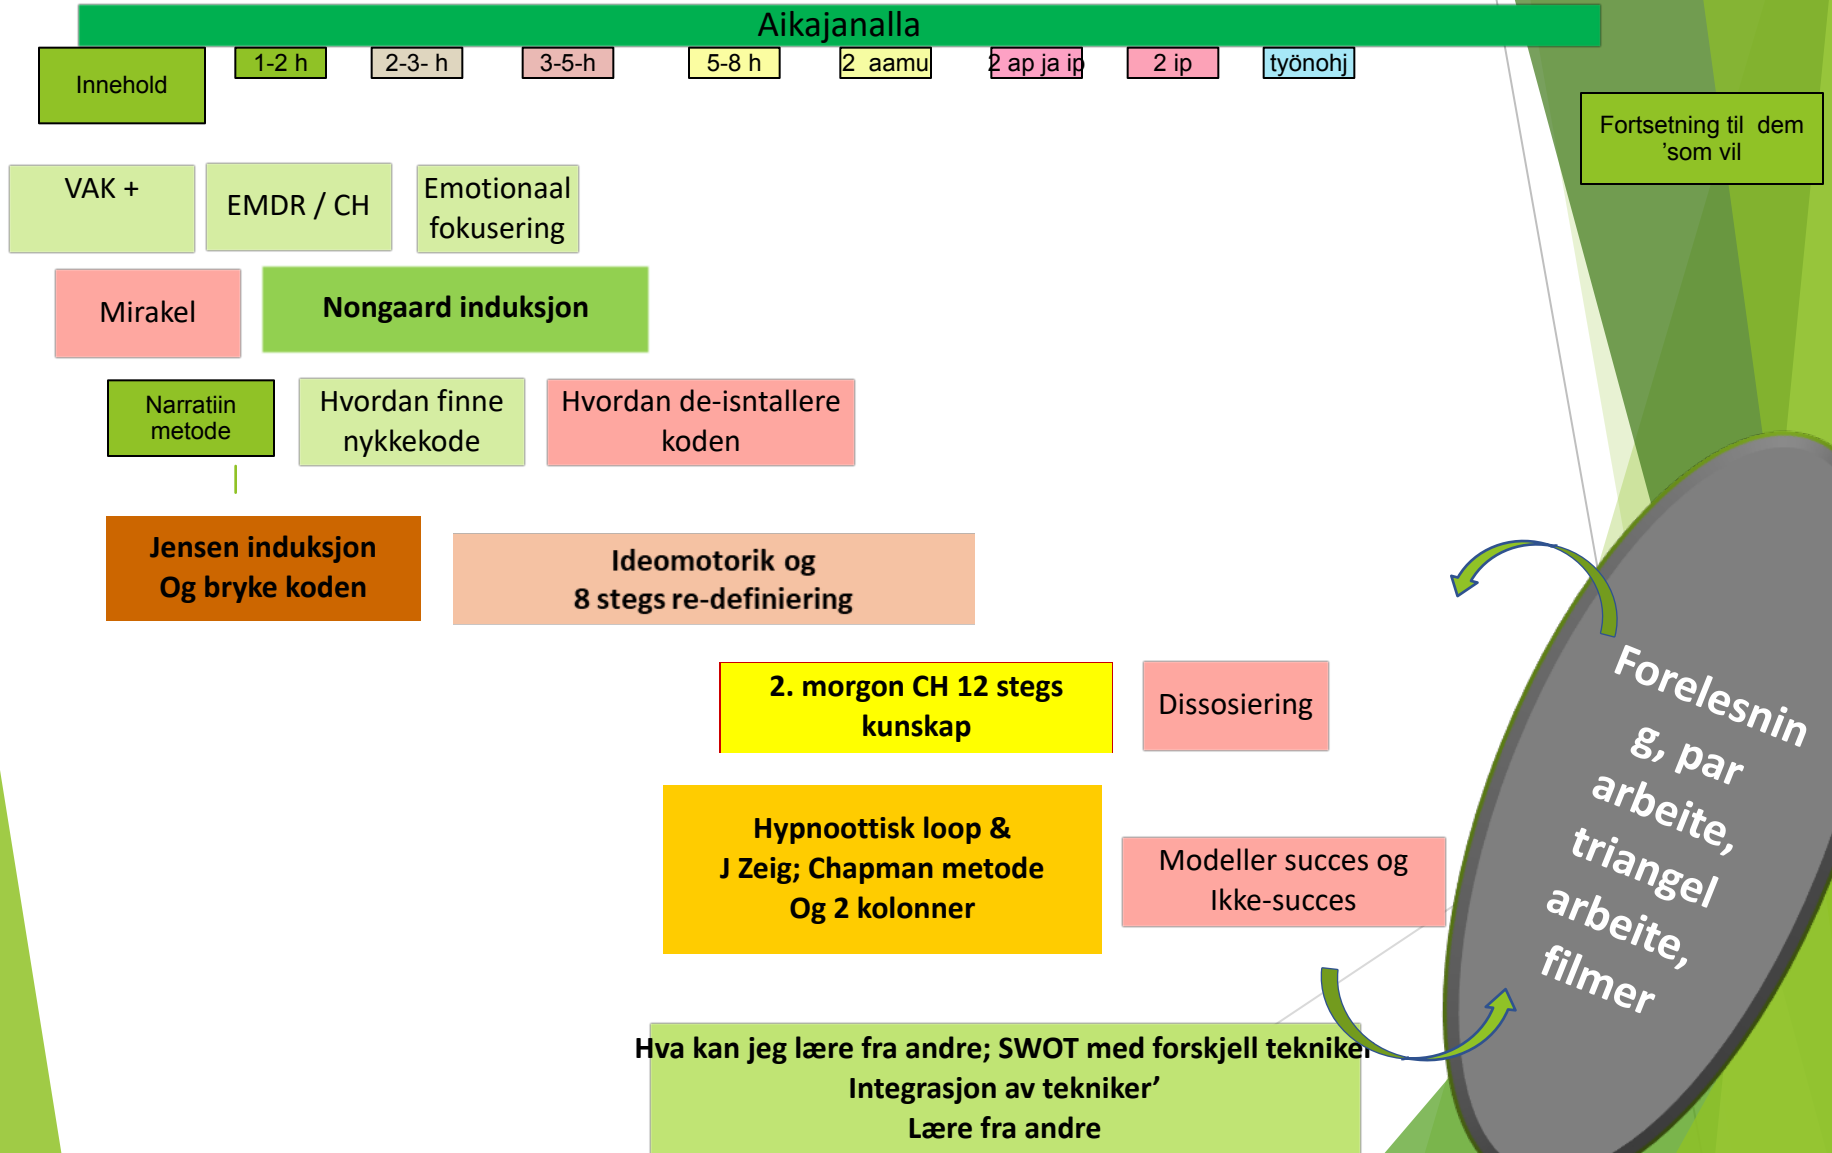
Aikajanalla

Innehold

1-2 h

2-3- h

3-5-h

5-8 h

2 aamu

2 ap ja ip

2 ip

työnohj

Fortsetning til dem 'som vil

VAK +

EMDR / CH

Emotionaal fokusering

Mirakel

Nongaard induksjon

Narratiin metode

Hvordan finne nykkekode

Hvordan de-isntallere koden

Jensen induksjon Og bryke koden

Ideomotorik og 8 stegs re-definiering

2. morgon CH 12 stegs kunskap

Dissosiering

Hypnoottisk loop & J Zeig; Chapman metode Og 2 kolonner

Modeller succes og Ikke-succes

Hva kan jeg lære fra andre; SWOT med forskjell tekniker Integrasjon av tekniker' Lære fra andre

Forelesning, par arbeite, triangel arbeite, filmer